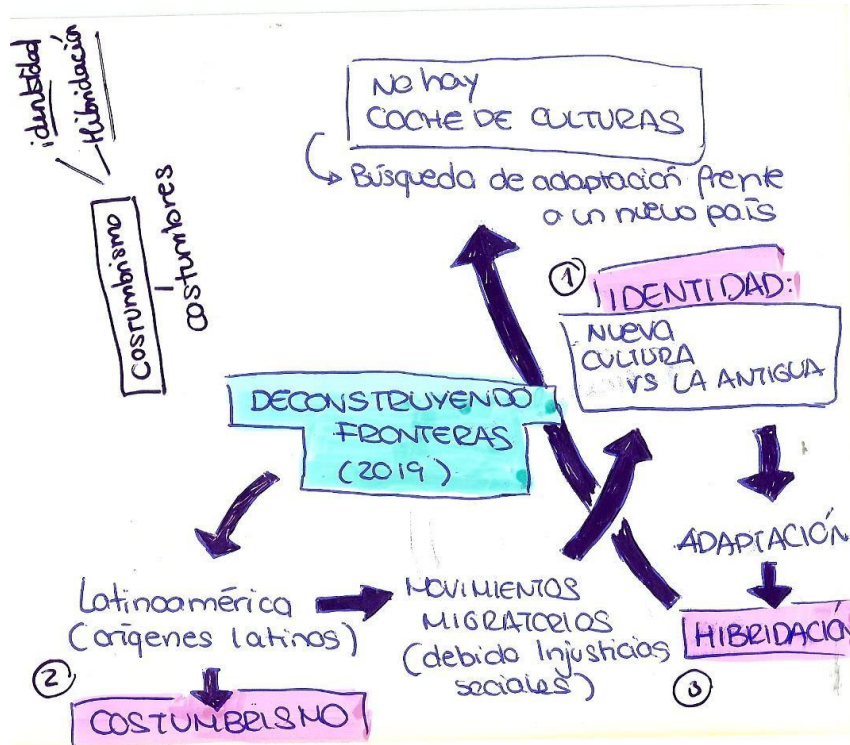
identidad / Hibridación

Costumbrismo – costumbres

No hay
COCHE DE CULTURAS

Búsqueda de adaptación frente a un nuevo país

1 IDENTIDAD:
NUEVA CULTURA VS LA ANTIGUA

DECONSTRUYENDO FRONTERAS (2019)

ADAPTACIÓN

HIBRIDACIÓN

3

Latinoamérica (orígenes latinos)

MOVIMIENTOS MIGRATORIOS (debido Injusticias sociales)

2 COSTUMBRISMO